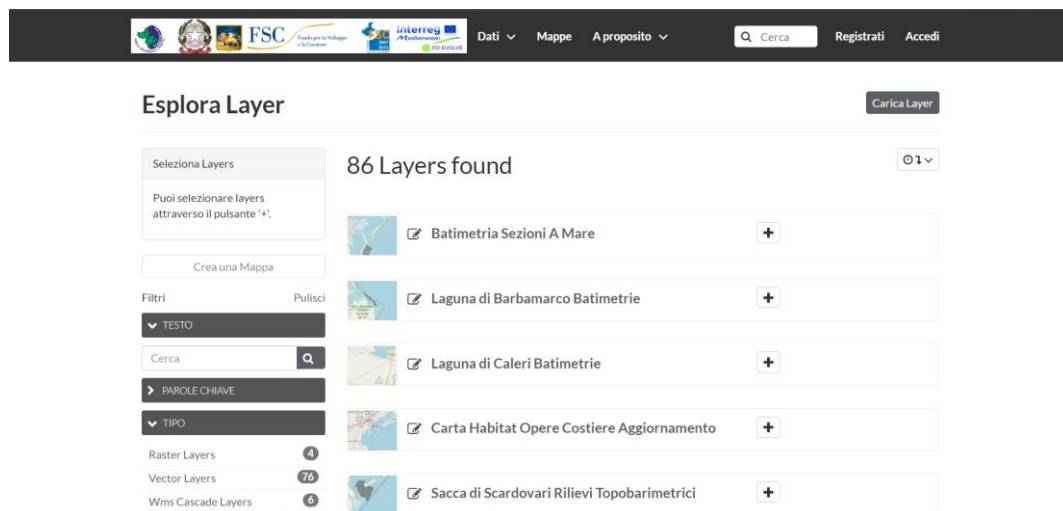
FSC Fondo per lo Sviluppo e la Coesione Interreg Mediterranean CO-EVOLVE Dati Mappe A proposito Cerca Registrati Accedi

Esplora Layer

Carica Layer

Seleziona Layers

Puoi selezionare layers attraverso il pulsante '+'.

Crea una Mappa

Filtri Pulisci

TESTO

Cerca

PAROLE CHIAVE

TIPO

Raster Layers 4

Vector Layers 76

Wms Cascade Layers 6

86 Layers found

Batimetria Sezioni A Mare

Laguna di Barbamarco Batimetrie

Laguna di Caleri Batimetrie

Carta Habitat Opere Costiere Aggiornamento

Sacca di Scardovari Rilievi Topobarimetrici